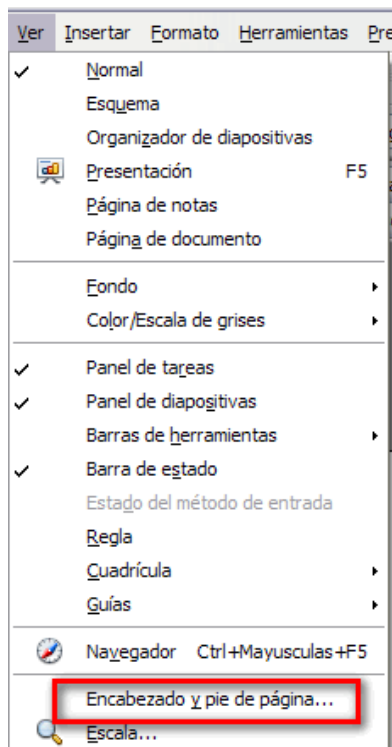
Ver Insertar Formato Herramientas Pre

Normal
Esquema
Organizador de diapositivas
Presentación F5
Página de notas
Página de documento
Fondo
Color/Escala de grises
Panel de tareas
Panel de diapositivas
Barras de herramientas
Barra de estado
Estado del método de entrada
Regla
Cuadrícula
Guías
Navegador Ctrl+Mayusculas+F5
Encabezado y pie de página...
Escala...